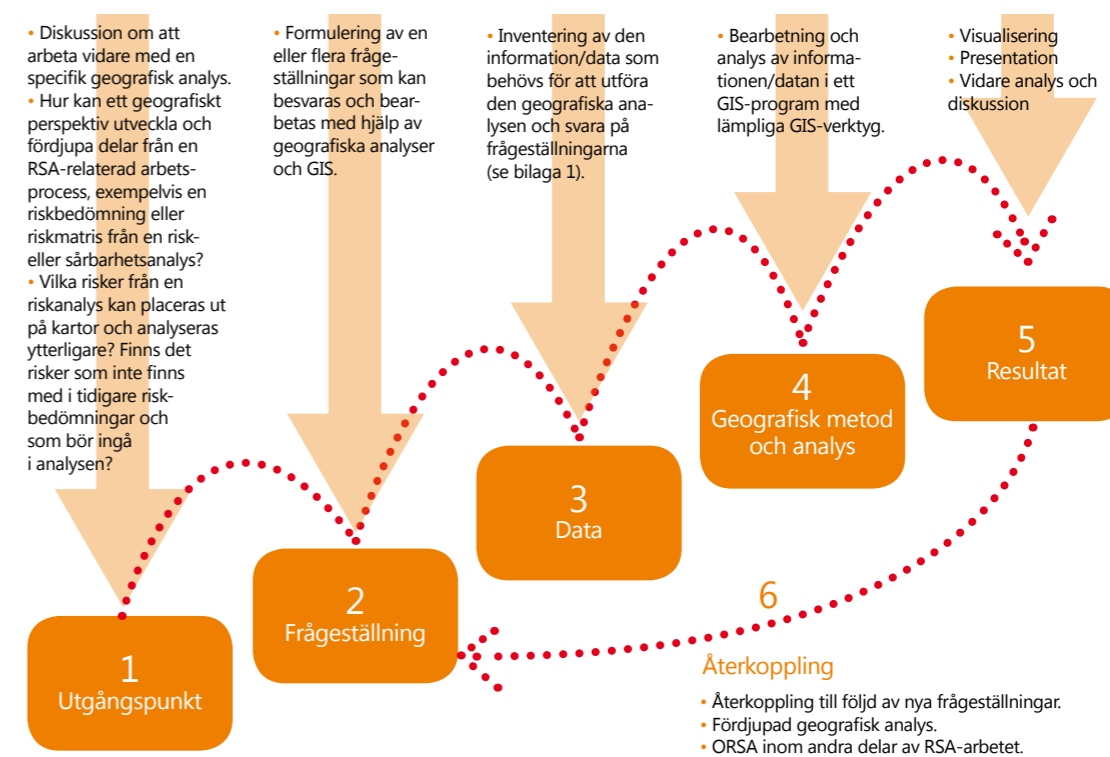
• Diskussion om att arbeta vidare med en specifik geografisk analys.
• Hur kan ett geografiskt perspektiv utveckla och fördjupa delar från en RSA-relaterad arbetsprocess, exempelvis en riskbedömning eller riskmatris från en risk- eller sårbarhetsanalys?
• Vilka risker från en riskanalys kan placeras ut på kartor och analyseras ytterligare? Finns det risker som inte finns med i tidigare riskbedömningar och som bör ingå i analysen?

• Formulering av en eller flera frågeställningar som kan besvaras och bearbetas med hjälp av geografiska analyser och GIS.

• Inventering av den information/data som behövs för att utföra den geografiska analysen och svara på frågeställningarna (se bilaga 1).

• Bearbetning och analys av informationen/datan i ett GIS-program med lämpliga GIS-verktyg.

• Visualisering
• Presentation
• Vidare analys och diskussion

1
Utgångspunkt

2
Frågeställning

3
Data

4
Geografisk metod och analys

5
Resultat

6
Återkoppling

• Återkoppling till följd av nya frågeställningar.
• Fördjupad geografisk analys.
• ORSA inom andra delar av RSA-arbetet.